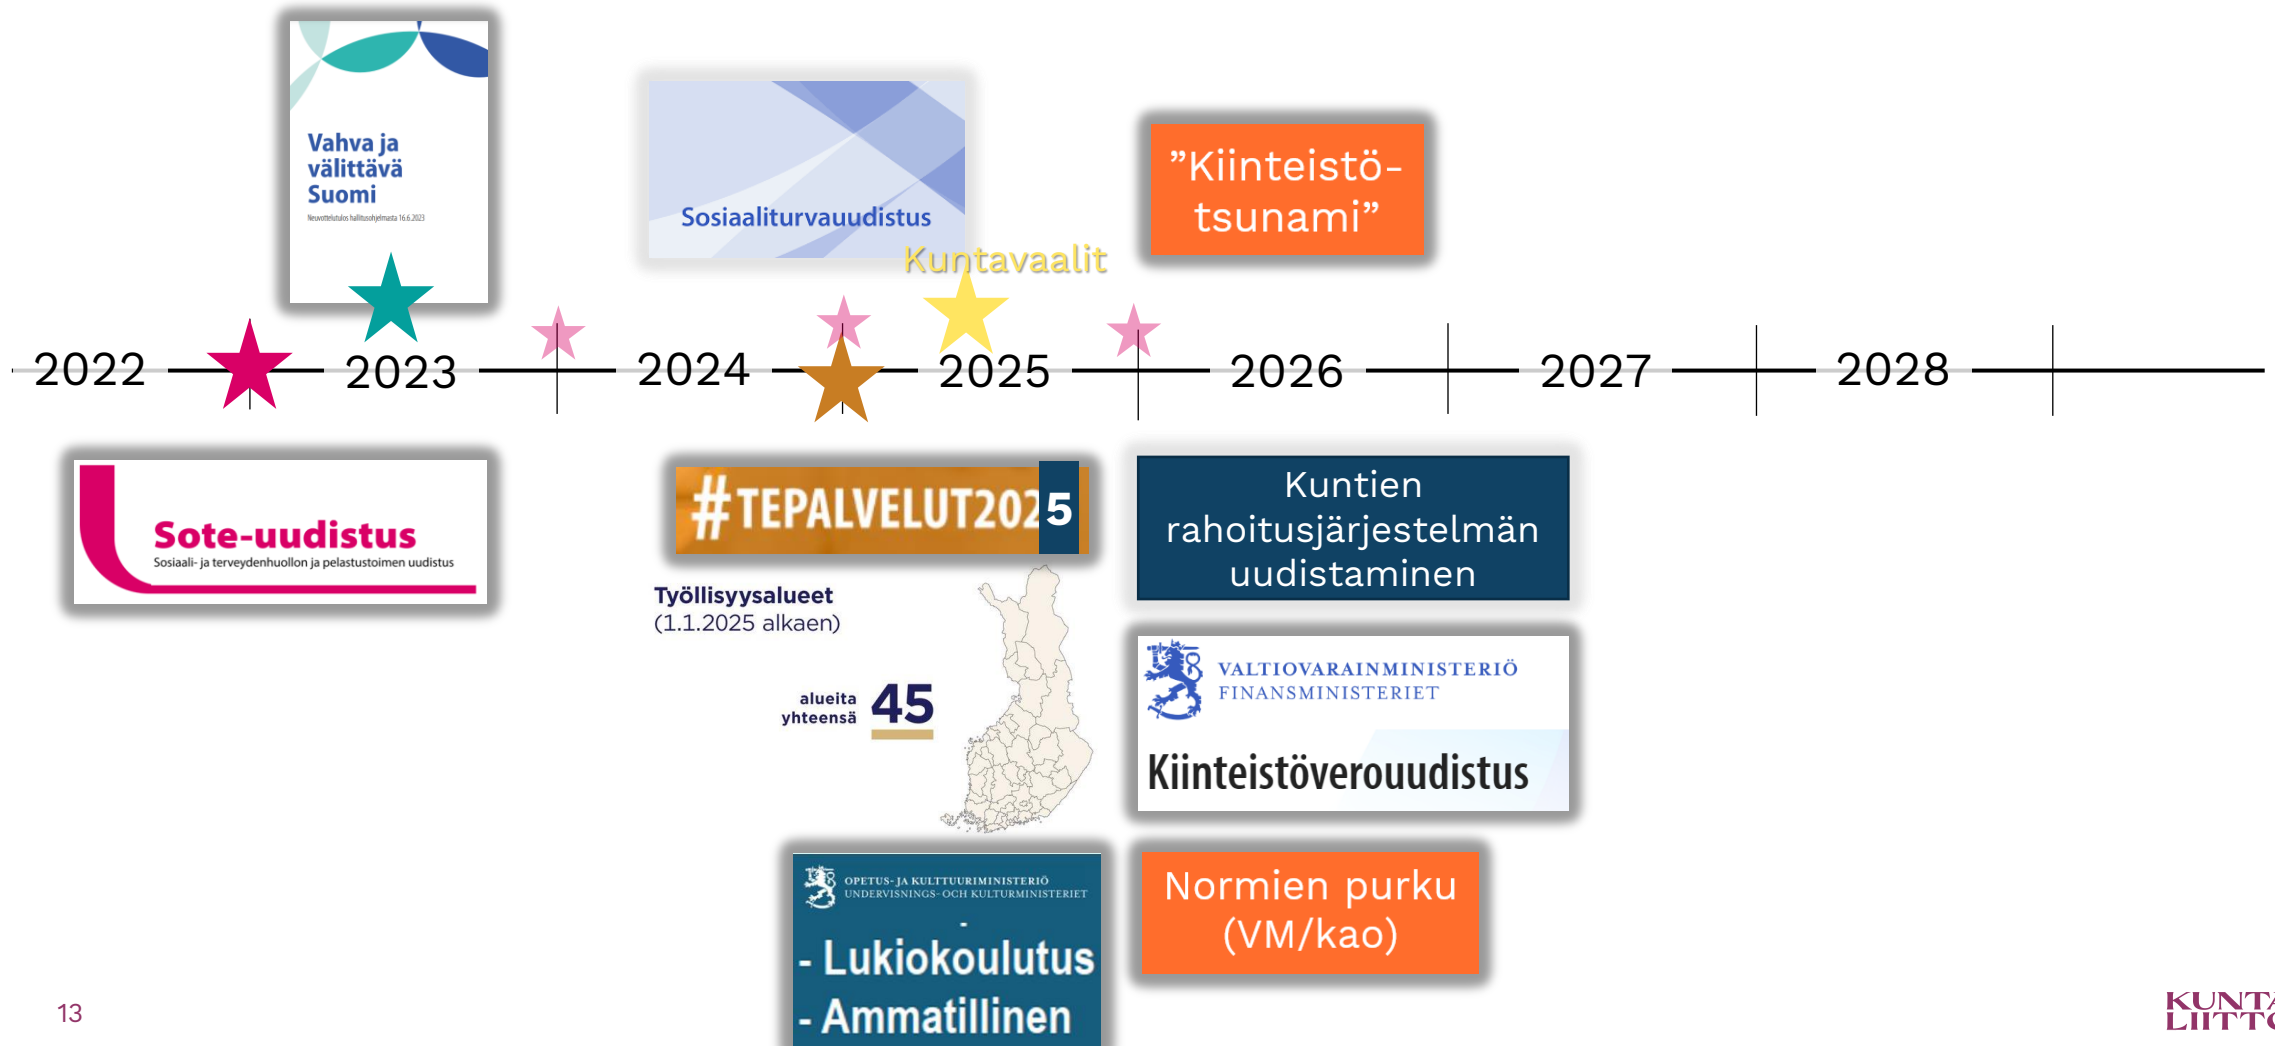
Vahva ja välittävä Suomi

Neuvottelutulos hallitusohjelmasta 16.6.2023

Sosiaaliturvauudistus

Kuntavaalit

”Kiinteistö-tsunami”

2022

2023

2024

2025

2026

2027

2028

Sote-uudistus

Sosiaali- ja terveydenhuollon ja pelastustoimen uudistus

#TEPALVELUT2025

Työllisyysalueet (1.1.2025 alkaen)

alueita yhteensä 45

Kuntien rahoitusjärjestelmän uudistaminen

VALTIOVARAINMINISTERIÖ FINANSMINISTERIET

Kiinteistöverouudistus

OPETUS- JA KULTTUURIMINISTERIÖ UNDERVISNINGS- OCH KULTURMINISTERIET

- Lukiokoulutus
- Ammatillinen

Normien purku (VM/kao)

13

KUNTA LIITTO